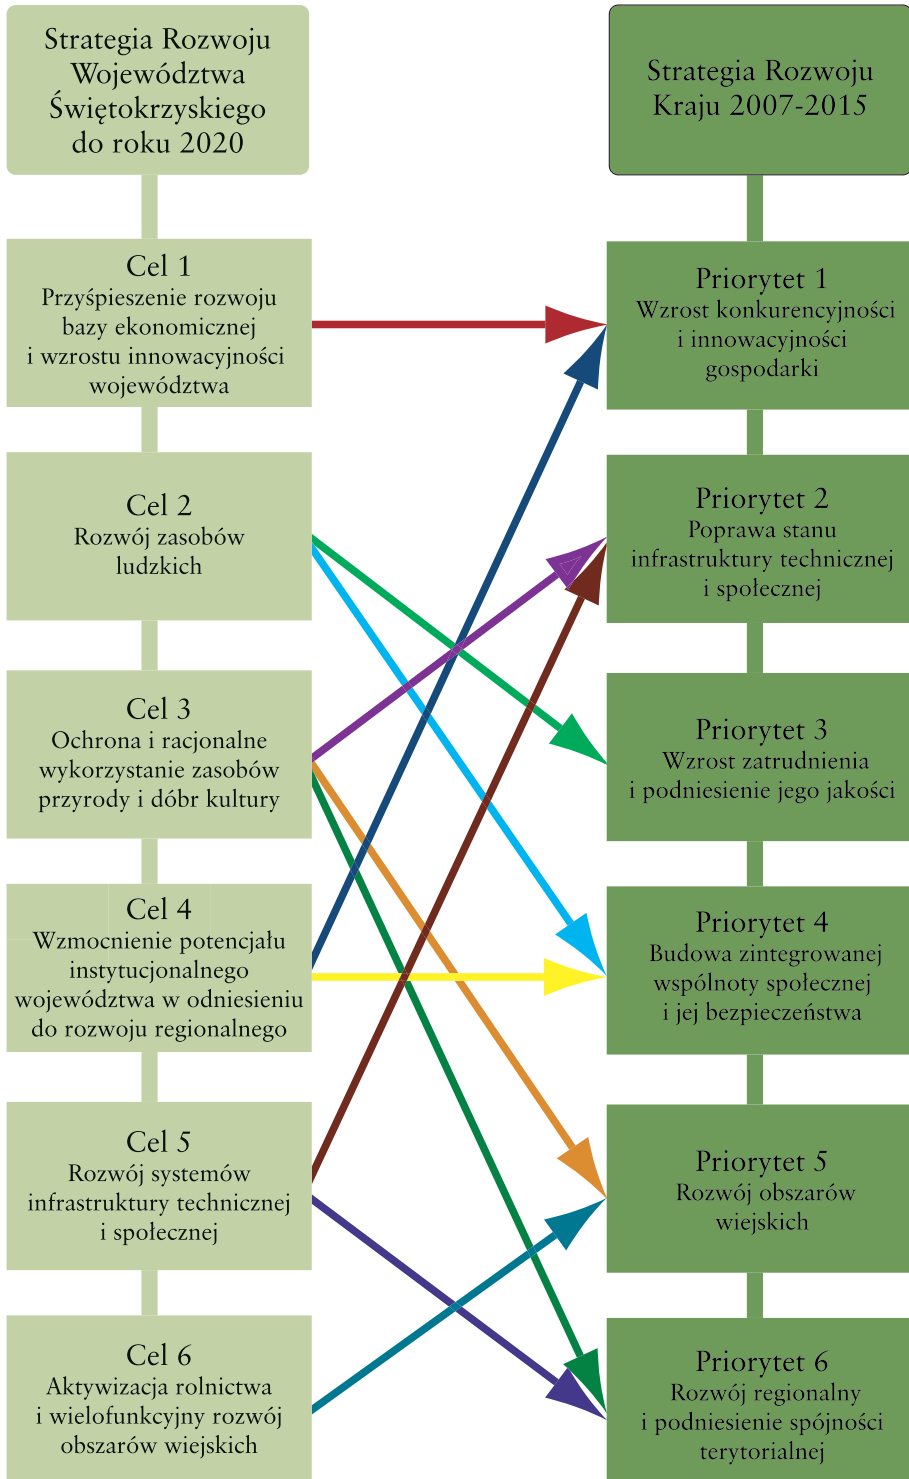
Strategia Rozwoju Województwa Świętokrzyskiego do roku 2020

Cel 1
Przyśpieszenie rozwoju bazy ekonomicznej i wzrostu innowacyjności województwa

Cel 2
Rozwój zasobów ludzkich

Cel 3
Ochrona i racjonalne wykorzystanie zasobów przyrody i dóbr kultury

Cel 4
Wzmocnienie potencjału instytucjonalnego województwa w odniesieniu do rozwoju regionalnego

Cel 5
Rozwój systemów infrastruktury technicznej i społecznej

Cel 6
Aktywizacja rolnictwa i wielofunkcyjny rozwój obszarów wiejskich

Strategia Rozwoju Kraju 2007-2015

Priorytet 1
Wzrost konkurencyjności i innowacyjności gospodarki

Priorytet 2
Poprawa stanu infrastruktury technicznej i społecznej

Priorytet 3
Wzrost zatrudnienia i podniesienie jego jakości

Priorytet 4
Budowa zintegrowanej wspólnoty społecznej i jej bezpieczeństwa

Priorytet 5
Rozwój obszarów wiejskich

Priorytet 6
Rozwój regionalny i podniesienie spójności terytorialnej